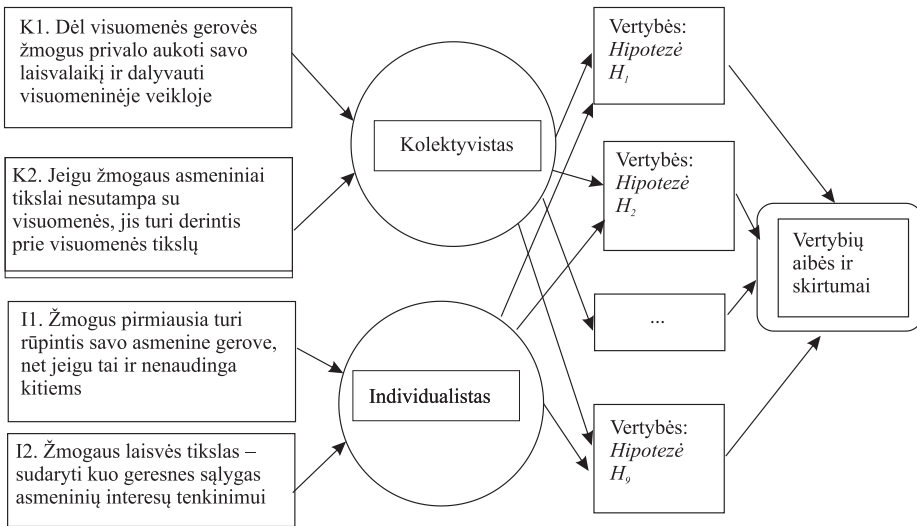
K1. Dėl visuomenės gerovės žmogus privalo aukoti savo laisvalaikį ir dalyvauti visuomeninėje veikloje

K2. Jeigu žmogaus asmeniniai tikslai nesutampa su visuomenės, jis turi derintis prie visuomenės tikslų

I1. Žmogus pirmiausia turi rūpintis savo asmenine gerove, net jeigu tai ir nenaudinga kitiems

I2. Žmogaus laisvės tikslas – sudaryti kuo geresnes sąlygas asmeninių interesų tenkinimui

Kolektyvistas

Individualistas

Vertybės: *Hipotezė* $H_1$

Vertybės: *Hipotezė* $H_2$

...

Vertybės: *Hipotezė* $H_9$

Vertybių aibės ir skirtumai